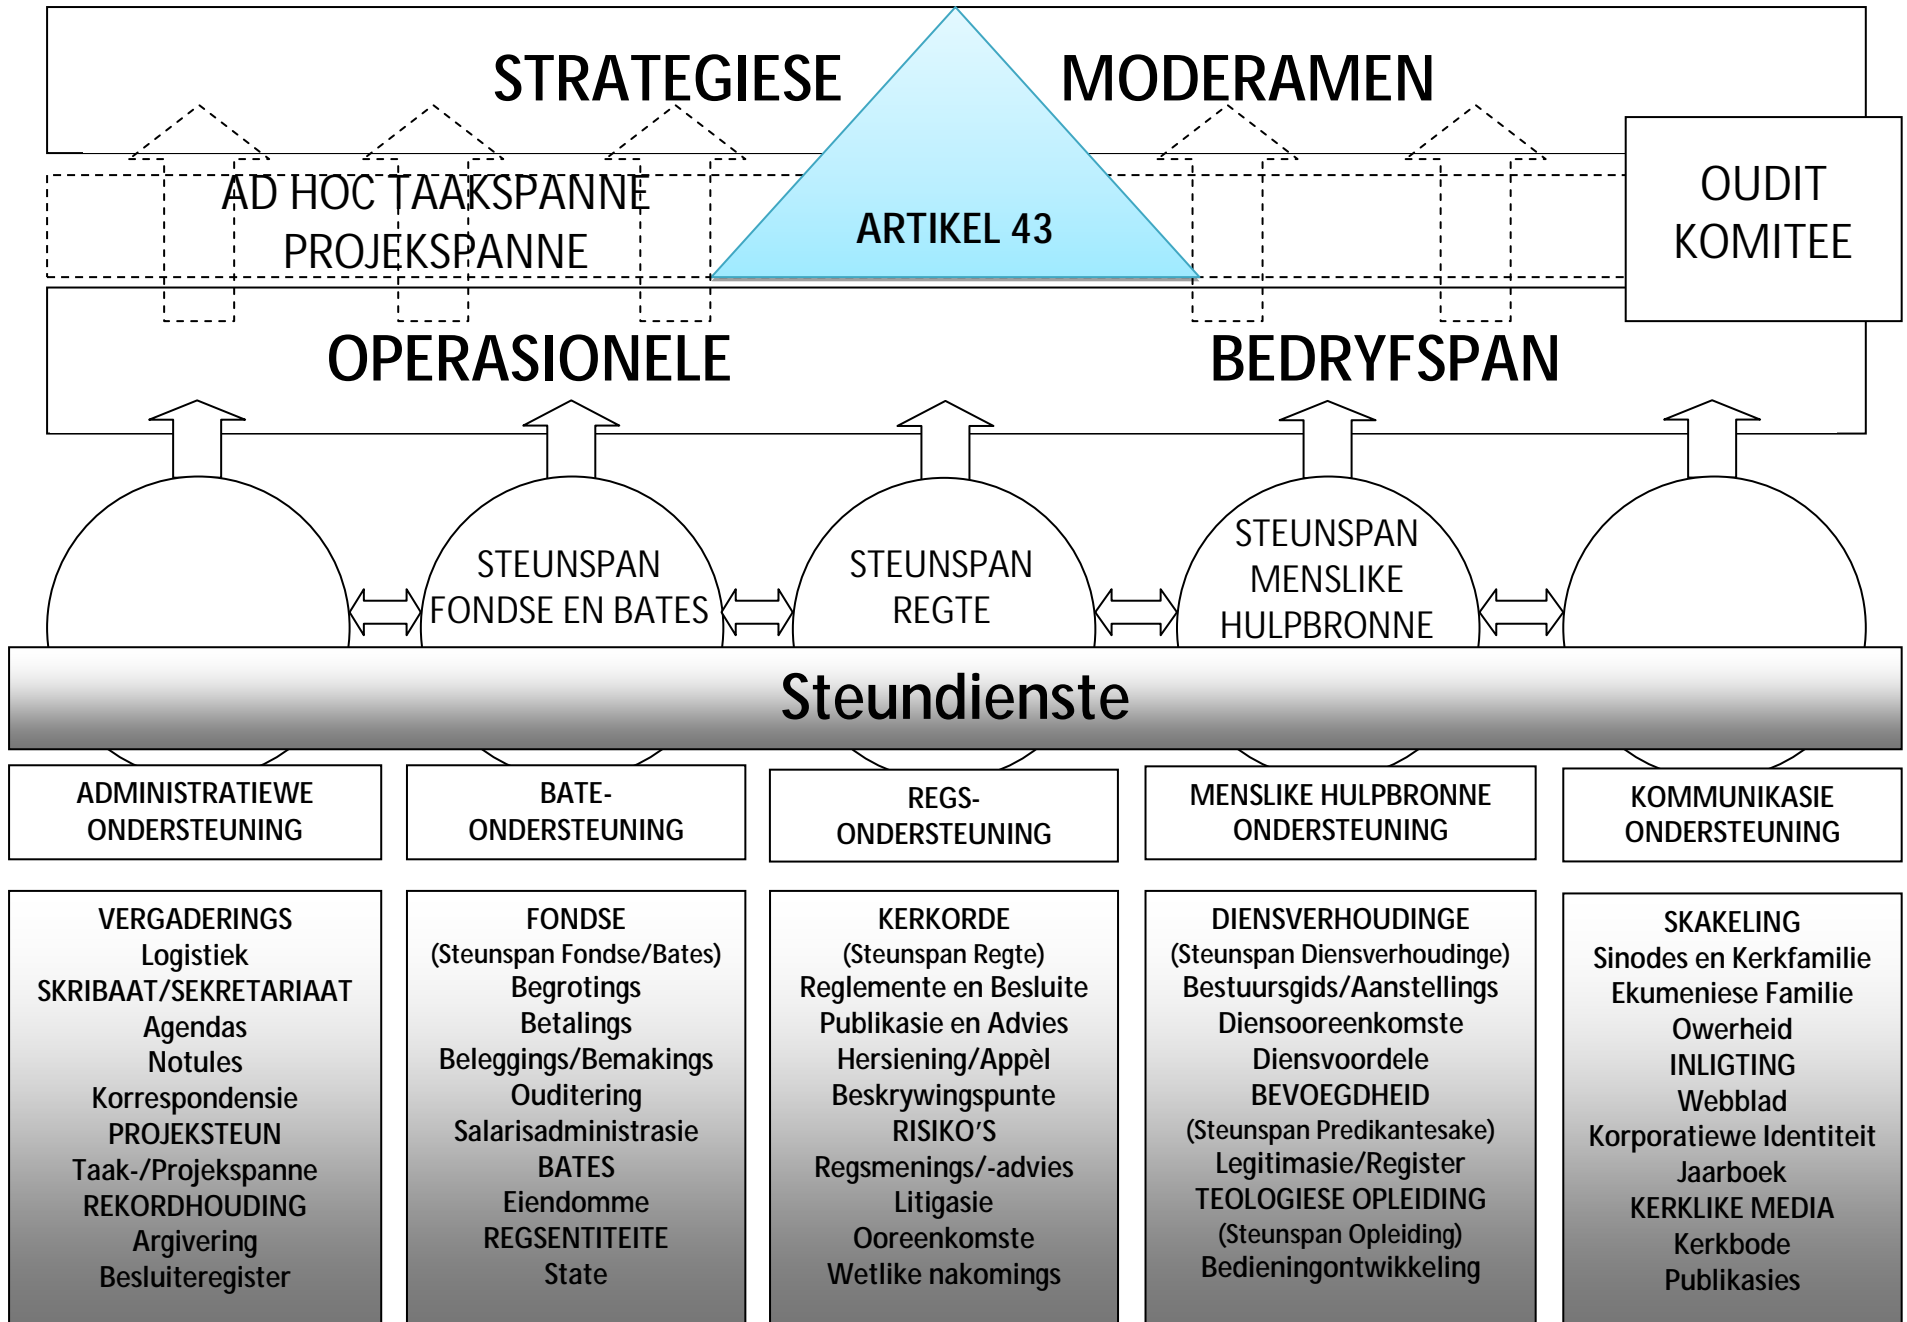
STRATEGIESE MODERAMEN

ARTIKEL 43

AD HOC TAAKSPANNE
PROJEKSPANNE

OUDIT KOMITEE

OPERASIONELE BEDRYFSPAN

STEUNSPAN FONDSE EN BATES

STEUNSPAN REGTE

STEUNSPAN MENSLIKE HULPBRONNE

Steundienste

ADMINISTRATIEWE ONDERSTEUNING

BATE-ONDERSTEUNING

REGS-ONDERSTEUNING

MENSLIKE HULPBRONNE ONDERSTEUNING

KOMMUNIKASIE ONDERSTEUNING

VERGADERINGS
Logistiek
SKRIBAAT/SEKRETARIAAT
Agendas
Notules
Korrespondensie
PROJEKSTEUN
Taak-/Projekspanne
REKORDHOUDING
Argivering
Besluiteregister

FONDSE
(Steunspan Fondse/Bates)
Begrotings
Betalings
Beleggings/Bemakings
Ouditering
Salarisadministrasie
BATES
Eiendomme
REGSENTITEITE
State

KERKORDE
(Steunspan Regte)
Reglemente en Besluite
Publikasie en Advies
Hersiening/Appèl
Beskrywingspunte
RISIKO'S
Regsmenings/-advies
Litigasie
Ooreenkomste
Wetlike nakomings

DIENSVERHOUDINGE
(Steunspan Diensverhoudinge)
Bestuursgids/Aanstellings
Diensooreenkomste
Diensvoordele
BEVOEGDHEID
(Steunspan Predikantesake)
Legitimasie/Register
TEOLOGIESE OPLEIDING
(Steunspan Opleiding)
Bedieningontwikkeling

SKAKELING
Sinodes en Kerkfamilie
Ekumeniese Familie
Owerheid
INLIGTING
Webblad
Korporatiewe Identiteit
Jaarboek
KERKLIKE MEDIA
Kerkbode
Publikasies